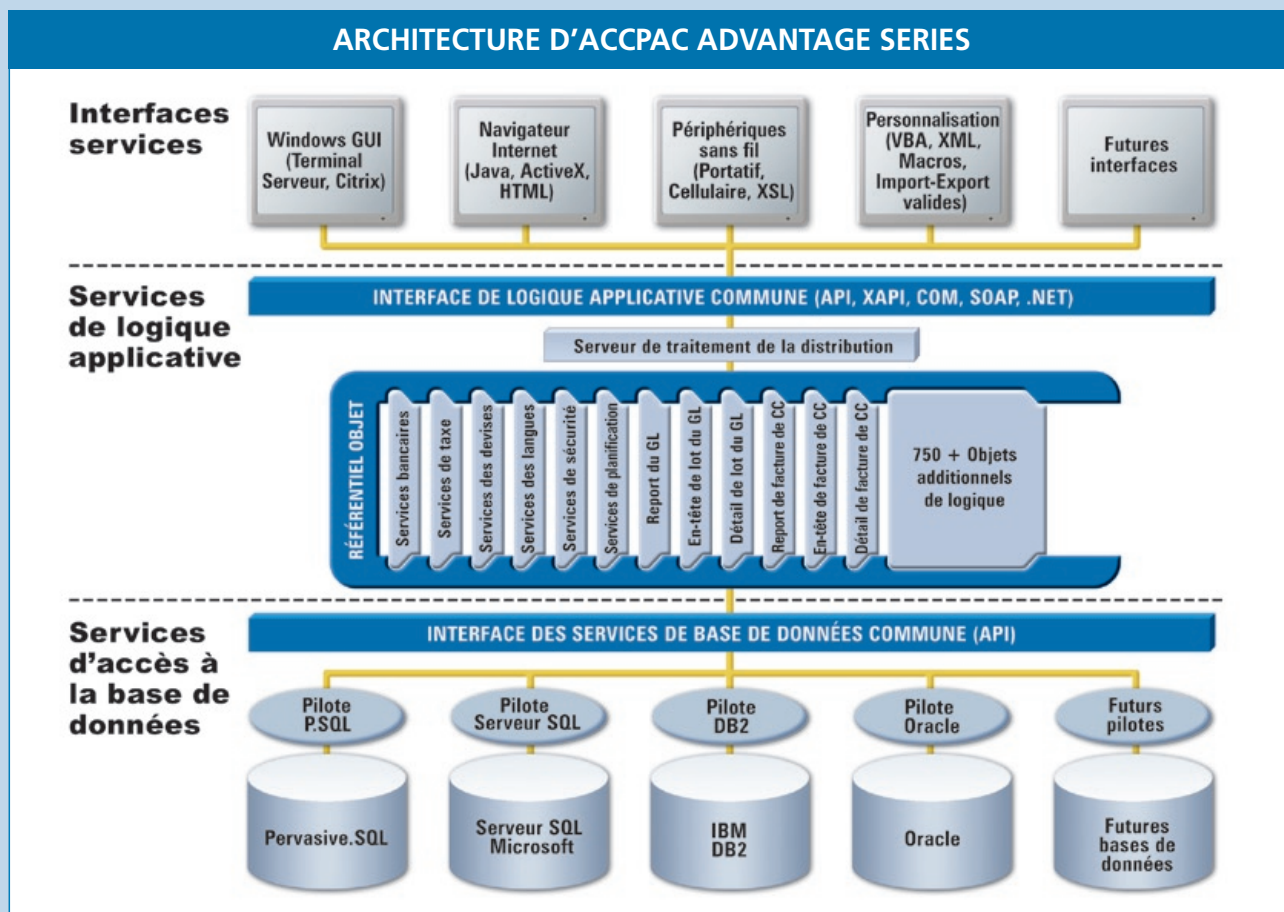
ARCHITECTURE D'ACCPAC ADVANTAGE SERIES

Interfaces services

Windows GUI (Terminal Serveur, Citrix)

Navigateur Internet (Java, ActiveX, HTML)

Périphériques sans fil (Portatif, Cellulaire, XSL)

Personnalisation (VBA, XML, Macros, Import-Export valides)

Futures interfaces

Services de logique applicative

INTERFACE DE LOGIQUE APPLICATIVE COMMUNE (API, XAPI, COM, SOAP, .NET)

Serveur de traitement de la distribution

RÉFÉRENTIEL OBJET

Services bancaires

Services de taxe

Services des devises

Services des langues

Services de sécurité

Services de planification

Report du GL

En-tête de lot du GL

Détail de lot du GL

Report de facture de CC

En-tête de facture de CC

Détail de facture de CC

750 + Objets additionnels de logique

Services d'accès à la base de données

INTERFACE DES SERVICES DE BASE DE DONNÉES COMMUNE (API)

Pilote P.SQL

Pilote Serveur SQL

Pilote DB2

Pilote Oracle

Futurs pilotes

Pervasive.SQL

Serveur SQL Microsoft

IBM DB2

Oracle

Futures bases de données